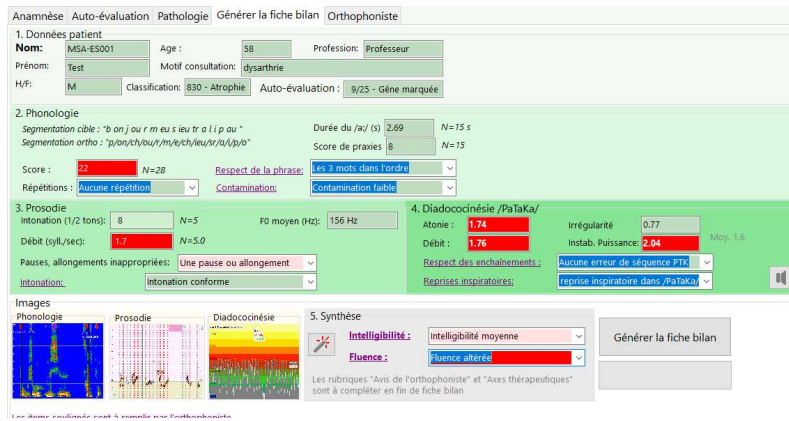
Anamnèse | Auto-évaluation | Pathologie | Générer la fiche bilan | Orthophoniste

1. Données patient
Nom: MSA-ES001 Age : 58 Profession: Professeur
Prénom: Test Motif consultation: dysarthrie
H/F: M Classification: 830 - Atrophie Auto-évaluation : 9/25 - Gène marquée

2. Phonologie
Segmentation cible : "b on j our m eu s ieu tr a l i p au "
Segmentation ortho : "p/on/ch/ou/r/m/e/ch/ieu/sr/a/\/p/o"
Durée du /a:/ (s) 2.69 N=15 s
Score de praxies 8 N=15
Score : 22 N=28
Respect de la phrase: Les 3 mots dans l'ordre
Répétitions : Aucune répétition
Contamination: Contamination faible

3. Prosodie
Intonation (1/2 tons): 8 N=5
F0 moyen (Hz): 156 Hz
Débit (syll./sec): 1.7 N=5.0
Pauses, allongements inappropriées: Une pause ou allongement
Intonation: Intonation conforme

4. Diadococinésie /PaTaKa/
Atonie : 1.74
Irrégularité 0.77
Débit : 1.76
Instab. Puissance: 2.04
Moy. 1.6
Respect des enchaînements : Aucune erreur de séquence PTK
Reprises inspiratoires: reprise inspiratoire dans /PaTaKa/

Images
Phonologie
Prosodie
Diadococinésie

5. Synthèse
Intelligibilité : Intelligibilité moyenne
Fluence : Fluence altérée
Les rubriques "Avis de l'orthophoniste" et "Axes thérapeutiques" sont à compléter en fin de fiche bilan

Générer la fiche bilan

Les items soulignés sont à remplir par l'orthophoniste